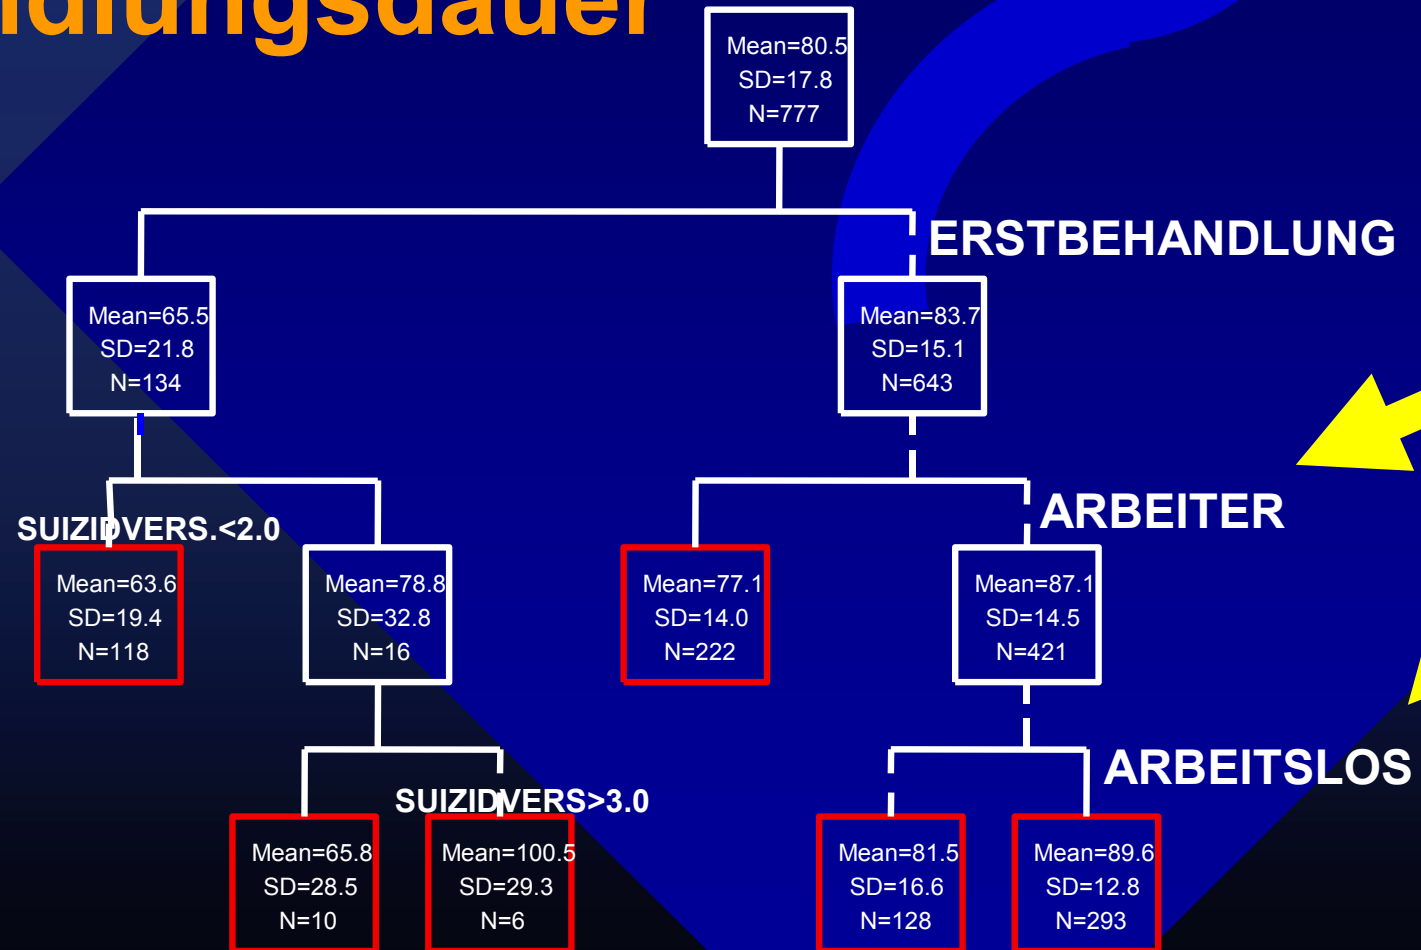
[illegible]dlungsdauer

Mean=80.5
SD=17.8
N=777

ERSTBEHANDLUNG

Mean=65.5
SD=21.8
N=134

Mean=83.7
SD=15.1
N=643

SUIZIDVERS.<2.0

ARBEITER

Mean=63.6
SD=19.4
N=118

Mean=78.8
SD=32.8
N=16

Mean=77.1
SD=14.0
N=222

Mean=87.1
SD=14.5
N=421

SUIZIDVERS>3.0

ARBEITSLOS

Mean=65.8
SD=28.5
N=10

Mean=100.5
SD=29.3
N=6

Mean=81.5
SD=16.6
N=128

Mean=89.6
SD=12.8
N=293